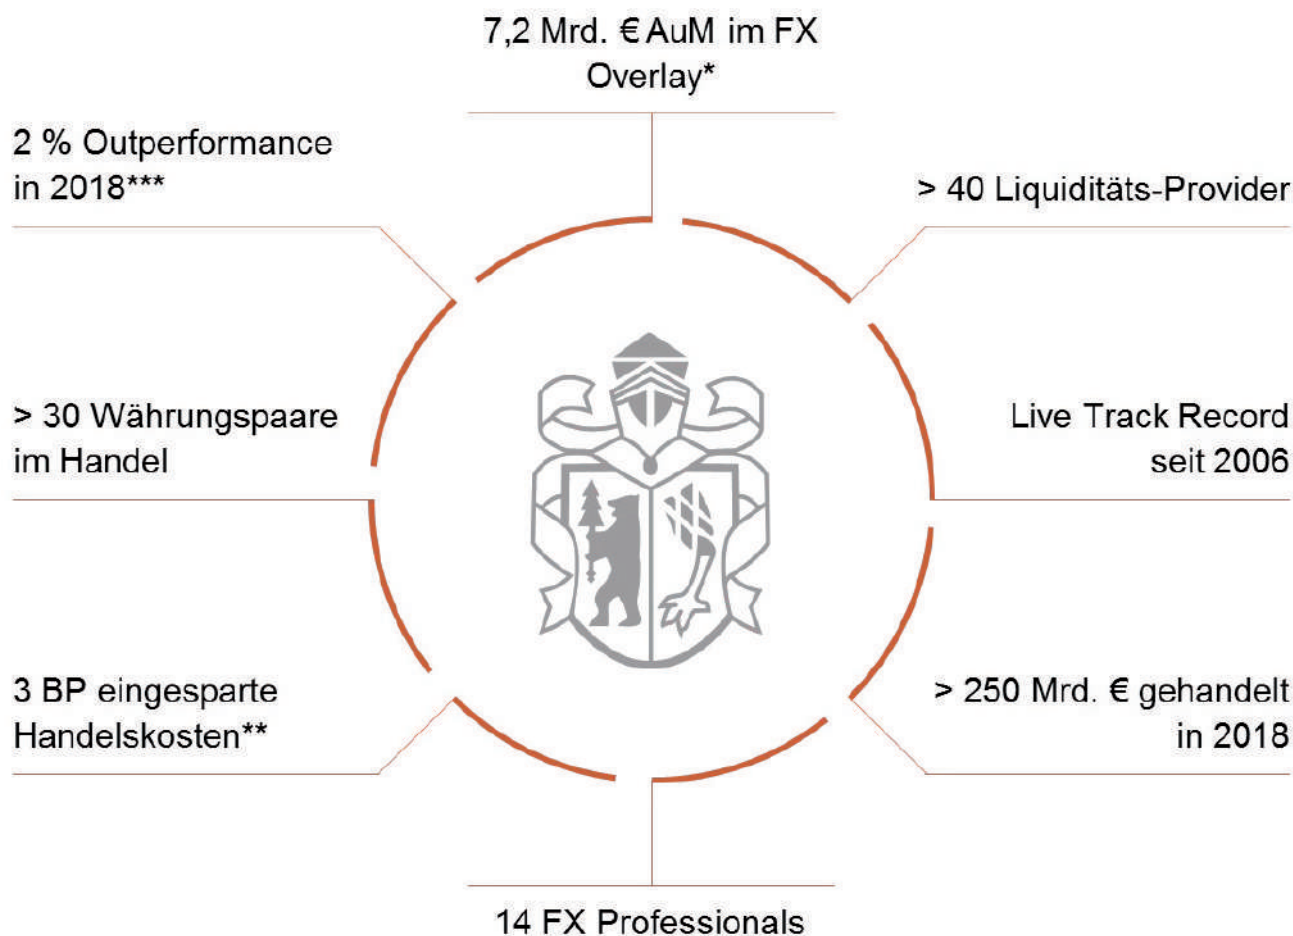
7,2 Mrd. € AuM im FX Overlay*

2 % Outperformance in 2018***

> 40 Liquiditäts-Provider

> 30 Währungspaare im Handel

Live Track Record seit 2006

3 BP eingesparte Handelskosten**

> 250 Mrd. € gehandelt in 2018

14 FX Professionals